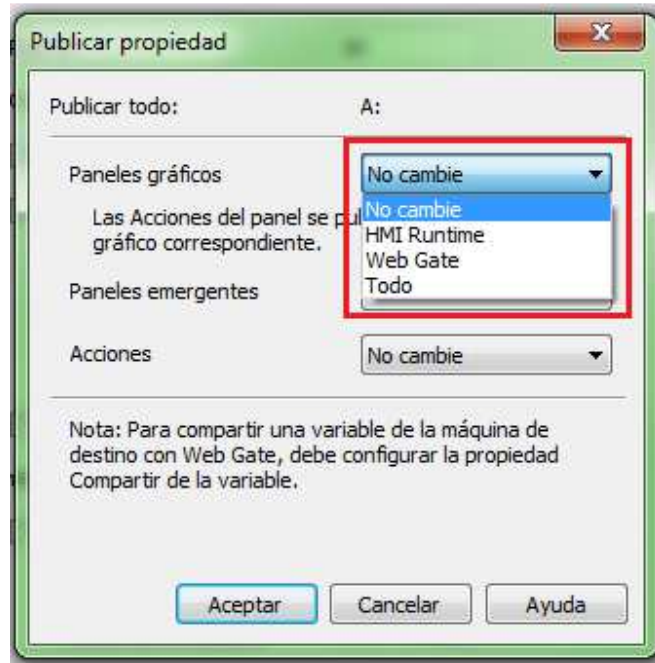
Publicar propiedad

Publicar todo: A:

Paneles gráficos
No cambie
No cambie
HMI Runtime
Web Gate
Todo

Las Acciones del panel se pu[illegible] gráfico correspondiente.

Paneles emergentes

Acciones
No cambie

Nota: Para compartir una variable de la máquina de destino con Web Gate, debe configurar la propiedad Compartir de la variable.

Aceptar Cancelar Ayuda